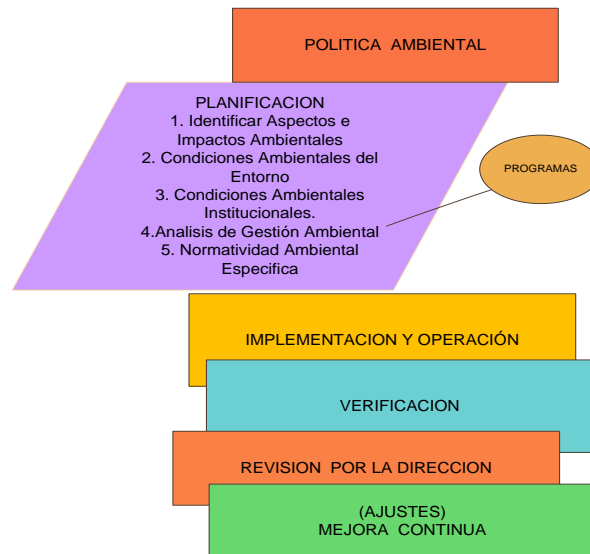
POLITICA AMBIENTAL

PLANIFICACION
1. Identificar Aspectos e Impactos Ambientales
2. Condiciones Ambientales del Entorno
3. Condiciones Ambientales Institucionales.
4.Analisis de Gestión Ambiental
5. Normatividad Ambiental Especifica

PROGRAMAS

IMPLEMENTACION Y OPERACIÓN

VERIFICACION

REVISION POR LA DIRECCION

(AJUSTES)
MEJORA CONTINUA